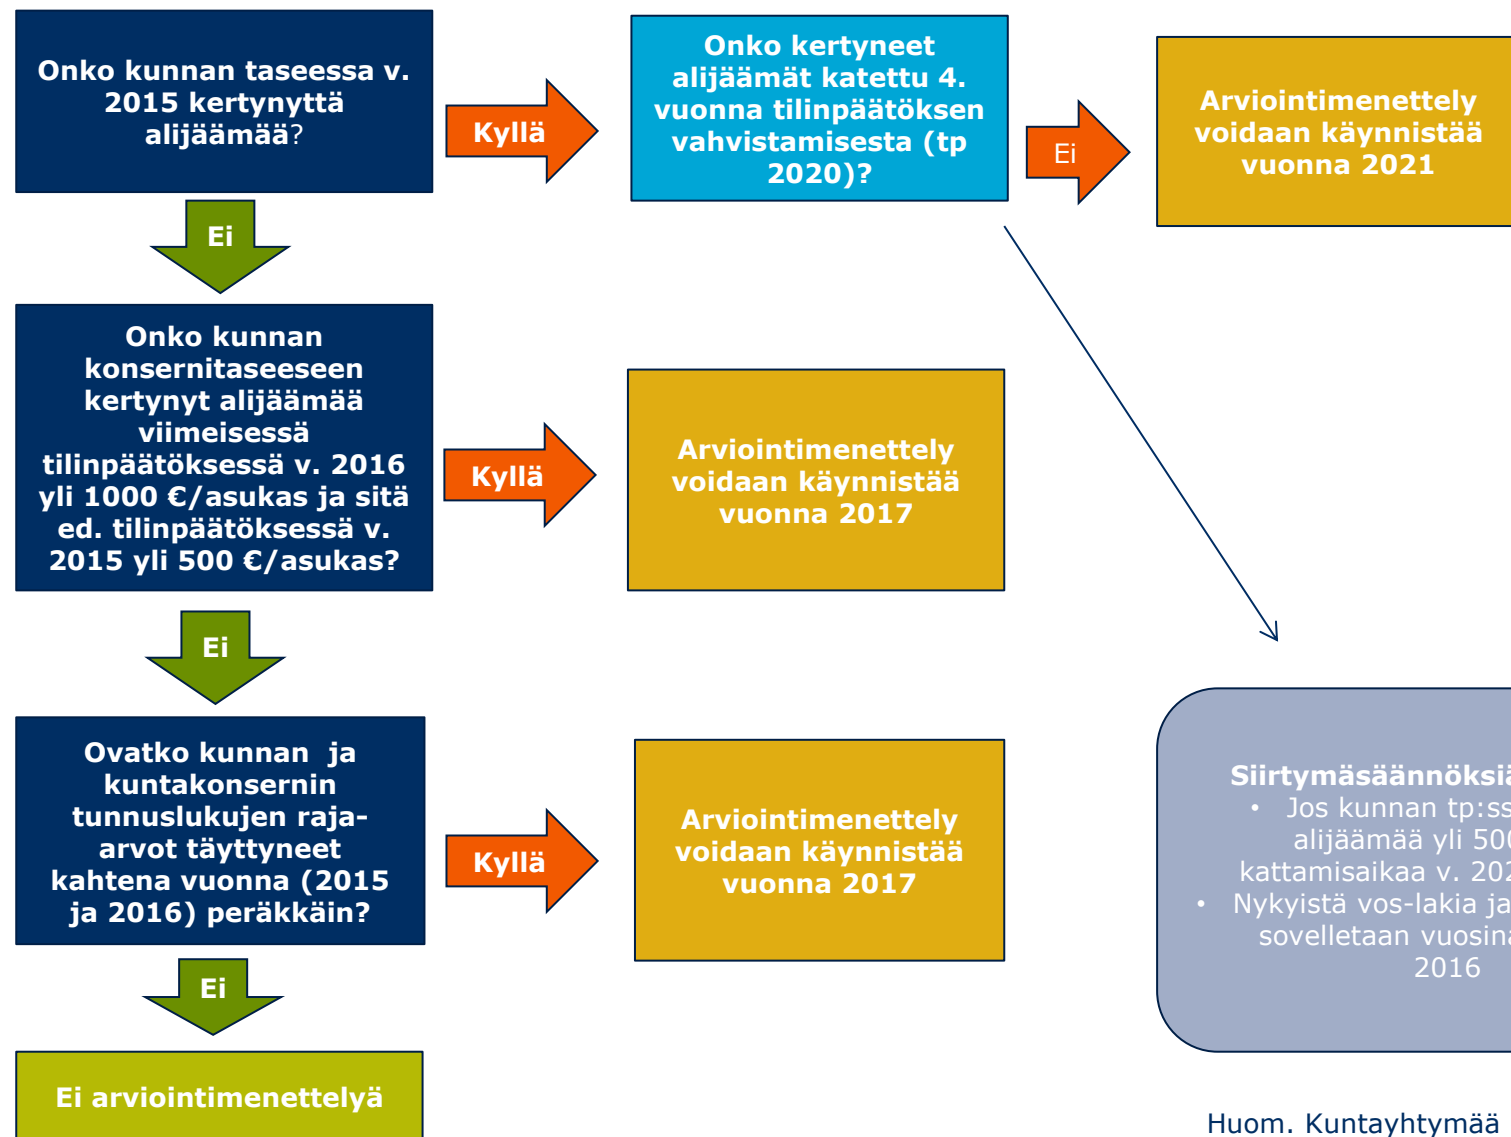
Onko kunnan taseessa v. 2015 kertynyttä alijäämää?

Kyllä

Onko kertyneet alijäämät katettu 4. vuonna tilinpäätöksen vahvistamisesta (tp 2020)?

Ei

Arviointimenettely voidaan käynnistää vuonna 2021

Ei

Onko kunnan konsernitaseeseen kertynyt alijäämää viimeisessä tilinpäätöksessä v. 2016 yli 1000 €/asukas ja sitä ed. tilinpäätöksessä v. 2015 yli 500 €/asukas?

Kyllä

Arviointimenettely voidaan käynnistää vuonna 2017

Ei

Ovatko kunnan ja kuntakonsernin tunnuslukujen raja-arvot täyttyneet kahtena vuonna (2015 ja 2016) peräkkäin?

Kyllä

Arviointimenettely voidaan käynnistää vuonna 2017

Ei

Ei arviointimenettelyä

Siirtymäsäännöksi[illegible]
• Jos kunnan tp:s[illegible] alijäämää yli 50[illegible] kattamisaikaa v. 202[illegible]
• Nykyistä vos-lakia ja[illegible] sovelletaan vuosina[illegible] 2016

Huom. Kuntayhtymää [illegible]